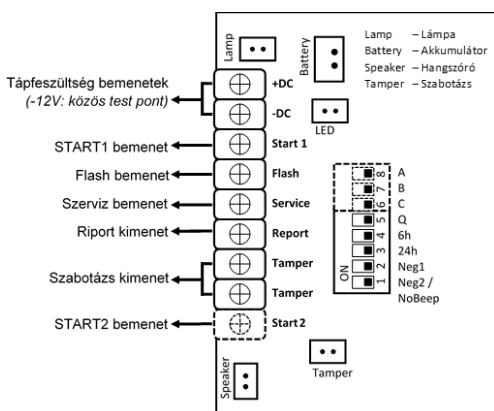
Lamp
Battery
Lamp – Lámpa
Battery – Akkumulátor
Speaker – Hangszóró
Tamper – Szabotázs

Tápfeszültség bemenetek
(-12V: közös test pont)
+DC
-DC
LED

START1 bemenet
Start 1

Flash bemenet
Flash

Szerviz bemenet
Service

Riport kimenet
Report

Szabotázs kimenet
Tamper
Tamper

START2 bemenet
Start 2

8 A
7 B
6 C
5 Q
4 6h
3 24h
2 Neg1
1 Neg2 / NoBeep
ON

Speaker
Tamper